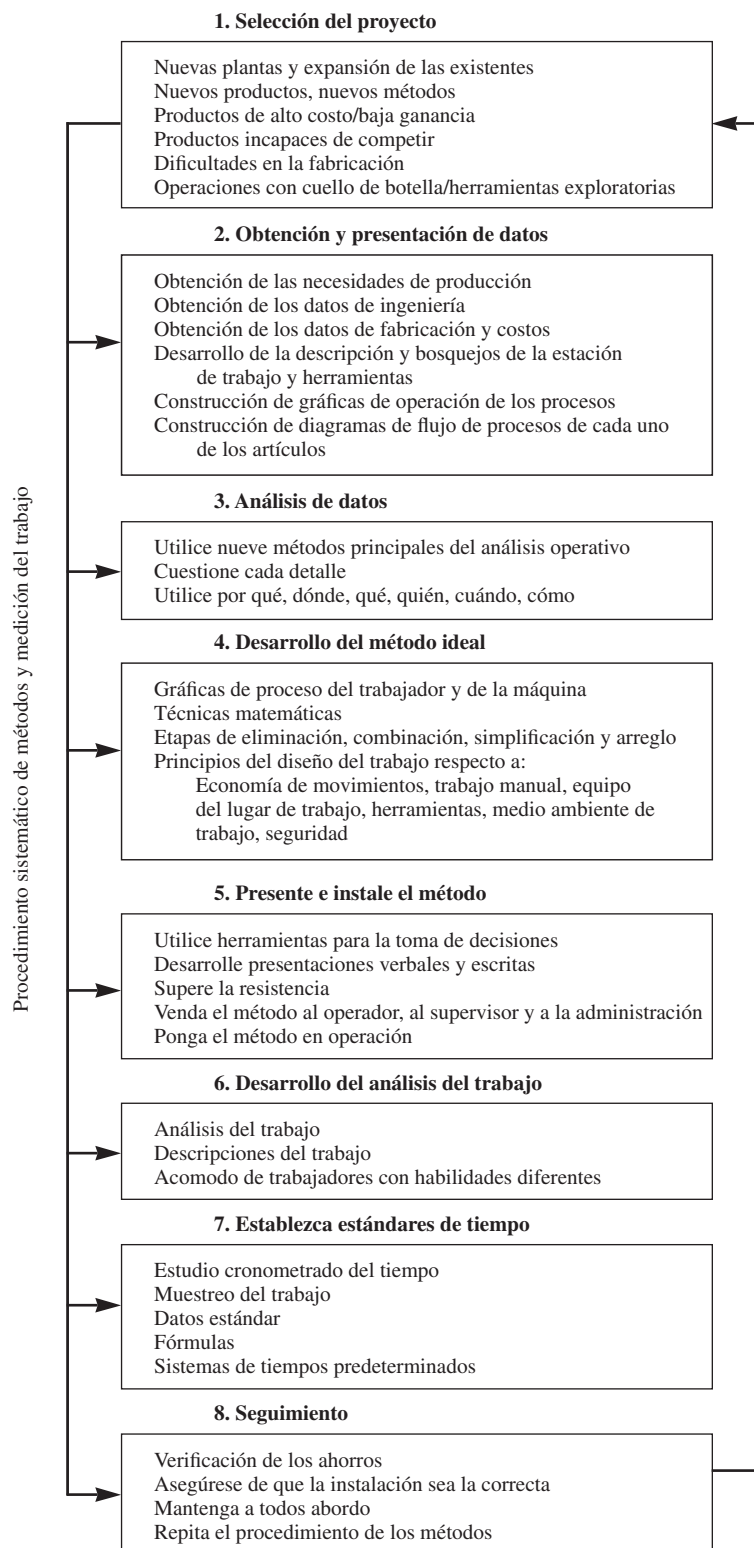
Procedimiento sistemático de métodos y medición del trabajo

1. Selección del proyecto

Nuevas plantas y expansión de las existentes
Nuevos productos, nuevos métodos
Productos de alto costo/baja ganancia
Productos incapaces de competir
Dificultades en la fabricación
Operaciones con cuello de botella/herramientas exploratorias

2. Obtención y presentación de datos

Obtención de las necesidades de producción
Obtención de los datos de ingeniería
Obtención de los datos de fabricación y costos
Desarrollo de la descripción y bosquejos de la estación de trabajo y herramientas
Construcción de gráficas de operación de los procesos
Construcción de diagramas de flujo de procesos de cada uno de los artículos

3. Análisis de datos

Utilice nueve métodos principales del análisis operativo
Cuestione cada detalle
Utilice por qué, dónde, qué, quién, cuándo, cómo

4. Desarrollo del método ideal

Gráficas de proceso del trabajador y de la máquina
Técnicas matemáticas
Etapas de eliminación, combinación, simplificación y arreglo
Principios del diseño del trabajo respecto a:
Economía de movimientos, trabajo manual, equipo del lugar de trabajo, herramientas, medio ambiente de trabajo, seguridad

5. Presente e instale el método

Utilice herramientas para la toma de decisiones
Desarrolle presentaciones verbales y escritas
Supere la resistencia
Venda el método al operador, al supervisor y a la administración
Ponga el método en operación

6. Desarrollo del análisis del trabajo

Análisis del trabajo
Descripciones del trabajo
Acomodo de trabajadores con habilidades diferentes

7. Establezca estándares de tiempo

Estudio cronometrado del tiempo
Muestreo del trabajo
Datos estándar
Fórmulas
Sistemas de tiempos predeterminados

8. Seguimiento

Verificación de los ahorros
Asegúrese de que la instalación sea la correcta
Mantenga a todos abordo
Repita el procedimiento de los métodos